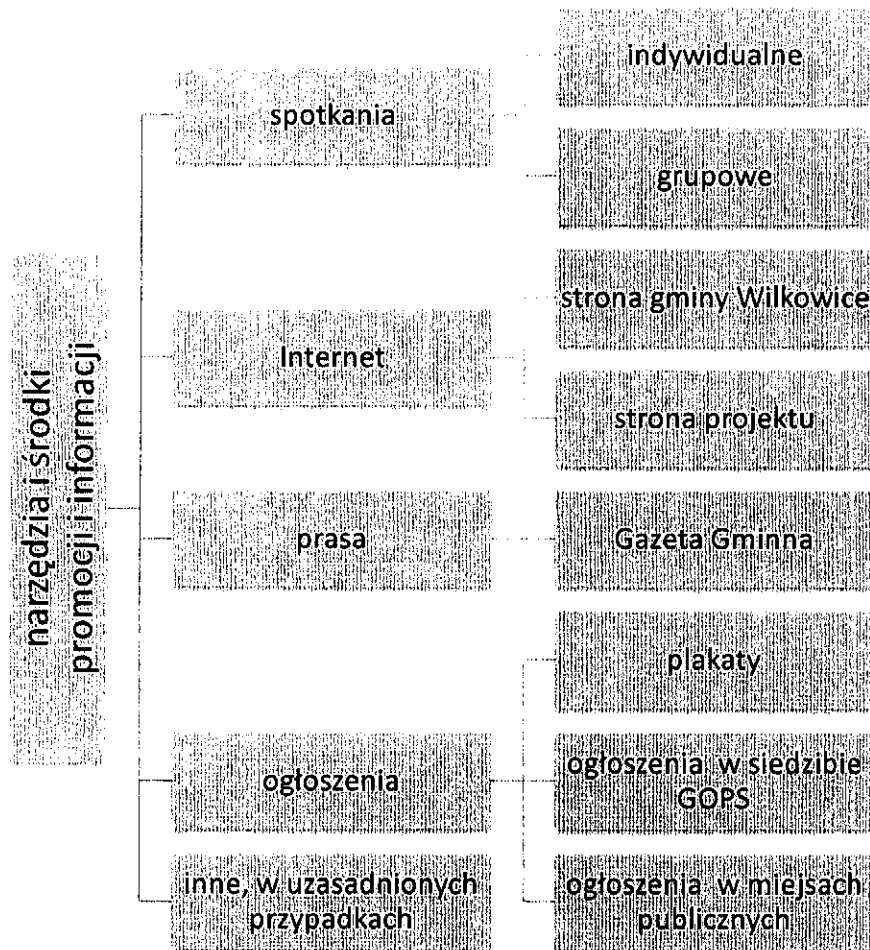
narzędzia i środki promocji i informacji

spotkania

indywidualne

grupowe

Internet

strona gminy Wilkowice

strona projektu

prasa

Gazeta Gminna

ogłoszenia

plakaty

ogłoszenia w siedzibie GOPS

ogłoszenia w miejsach publicznych

inne, w uzasadnionych przypadkach